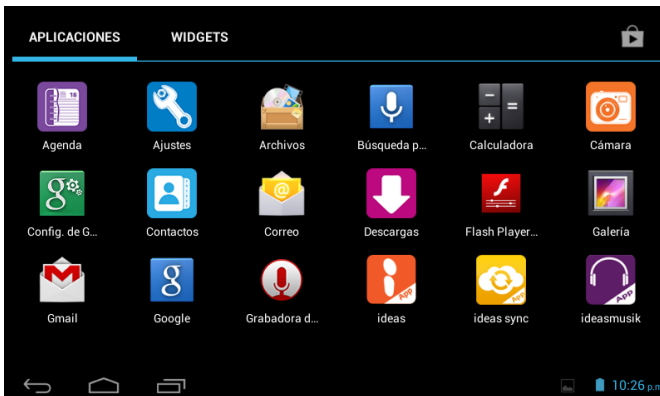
APLICACIONES WIDGETS

Agenda
Ajustes
Archivos
Búsqueda p...
Calculadora
Cámara

Config. de G...
Contactos
Correo
Descargas
Flash Player...
Galería

Gmail
Google
Grabadora d...
ideas
ideas sync
ideasmusik

App
App
App

10:26 p.m